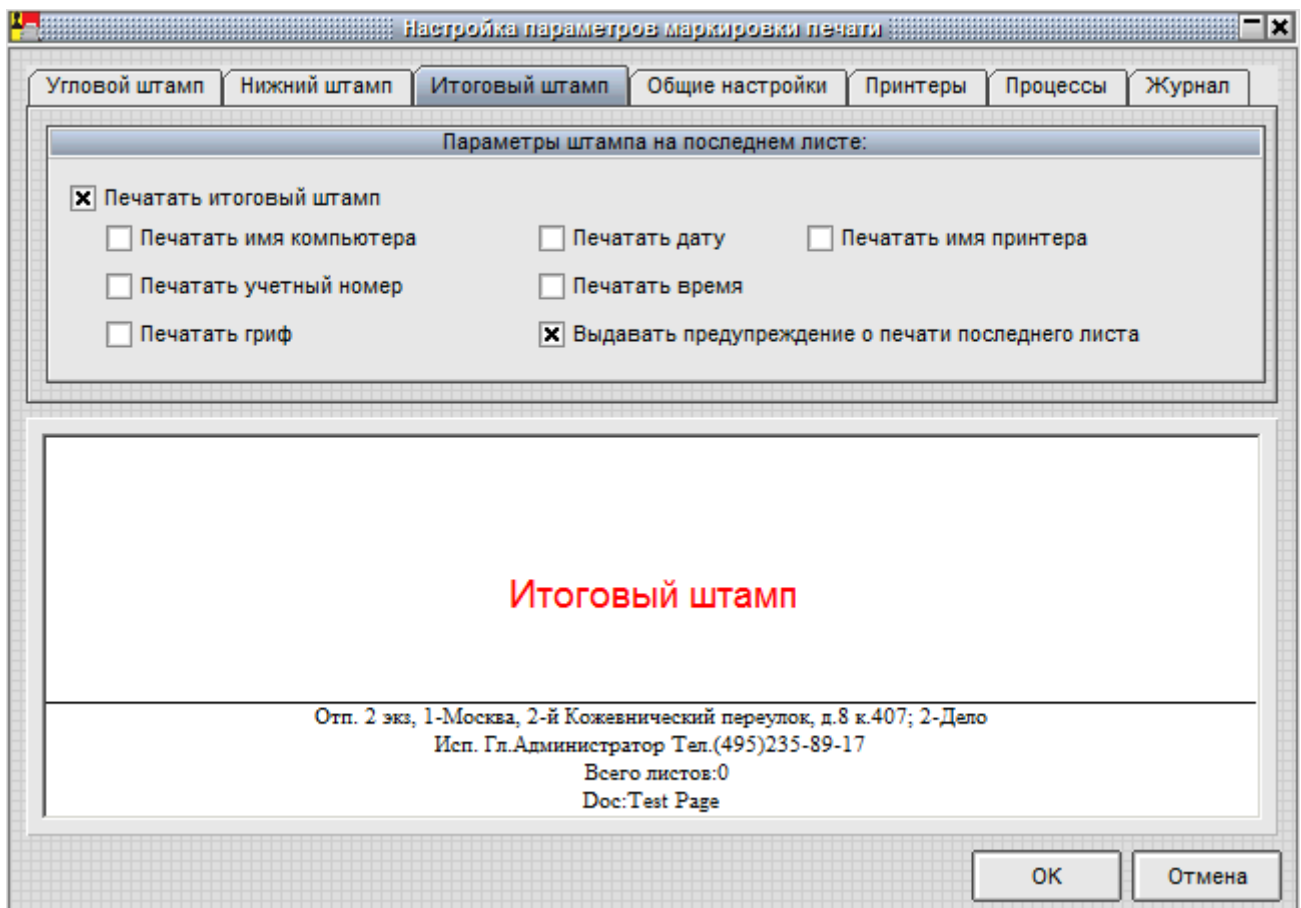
Настройка параметров маркировки печати

Угловой штамп | Нижний штамп | Итоговый штамп | Общие настройки | Принтеры | Процессы | Журнал

Параметры штампа на последнем листе:

☒ Печатать итоговый штамп

☐ Печатать имя компьютера
☐ Печатать дату
☐ Печатать имя принтера
☐ Печатать учетный номер
☐ Печатать время
☐ Печатать гриф
☒ Выдавать предупреждение о печати последнего листа

Итоговый штамп

Отп. 2 экз, 1-Москва, 2-й Кожевнический переулок, д.8 к.407; 2-Дело
Исп. Гл.Администратор Тел.(495)235-89-17
Всего листов:0
Doc:Test Page

OK
Отмена